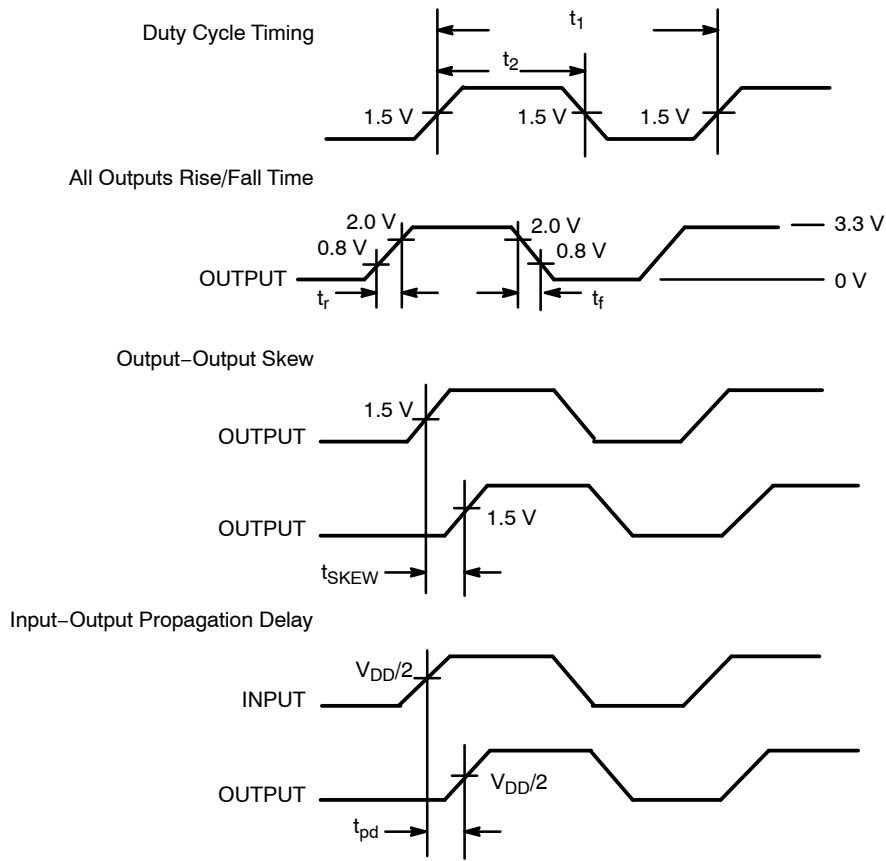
Duty Cycle Timing

$t_1$

$t_2$

1.5 V

1.5 V

1.5 V

1.5 V

All Outputs Rise/Fall Time

2.0 V

0.8 V

2.0 V

0.8 V

3.3 V

OUTPUT

0 V

$t_r$

$t_f$

Output−Output Skew

1.5 V

OUTPUT

OUTPUT

1.5 V

$t_{SKEW}$

Input−Output Propagation Delay

$V_{DD}/2$

INPUT

OUTPUT

$V_{DD}/2$

$t_{pd}$